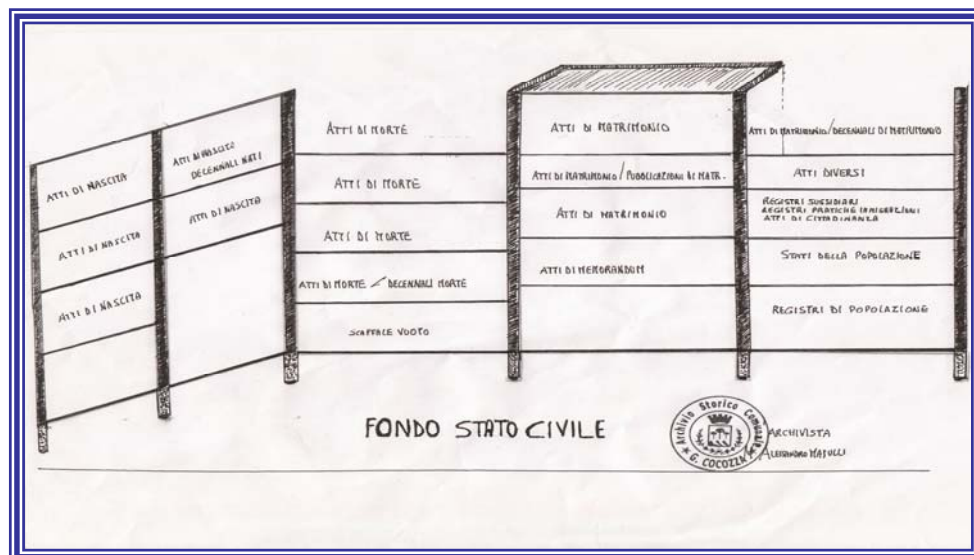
ATTI DI NASCITA

ATTI DI NASCITA

ATTI DI NASCITA

ATTI DI NASCITA
DECENNALI NATI

ATTI DI NASCITA

ATTI DI MORTE

ATTI DI MORTE

ATTI DI MORTE

ATTI DI MORTE / DECENNALI MORTE

SCAFFALE VUOTO

ATTI DI MATRIMONIO

ATTI DI MATRIMONIO / PUBBLICAZIONI DI MATR.

ATTI DI MATRIMONIO

ATTI DI MEMORANDUM

ATTI DI MATRIMONIO / DECENNALI DI MATRIMONIO

ATTI DIVERSI

REGISTRI SUSSIDIARI
REGISTRI PRATICHE IMMIGRAZIONI
ATTI DI CITTADINANZA

STATI DELLA POPOLAZIONE

REGISTRI DI POPOLAZIONE

FONDO STATO CIVILE

Archivio Storico Comunale
G. COCOZZA

ARCHIVISTA
ALESSANDRO MASULLI